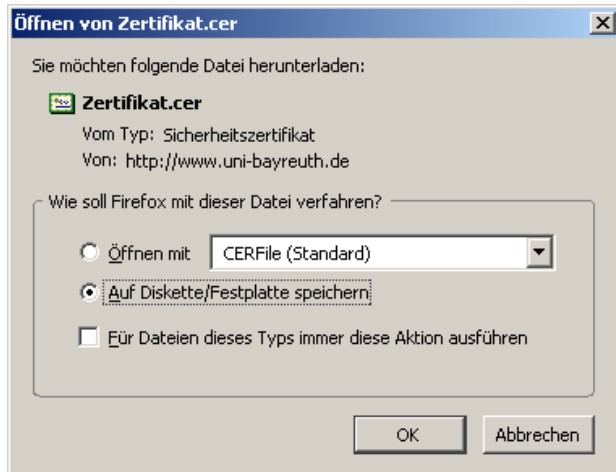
Öffnen von Zertifikat.cer

Sie möchten folgende Datei herunterladen:

Zertifikat.cer

Vom Typ: Sicherheitszertifikat

Von: http://www.uni-bayreuth.de

Wie soll Firefox mit dieser Datei verfahren?

Öffnen mit CERFile (Standard)

Auf Diskette/Festplatte speichern

Für Dateien dieses Typs immer diese Aktion ausführen

OK

Abbrechen